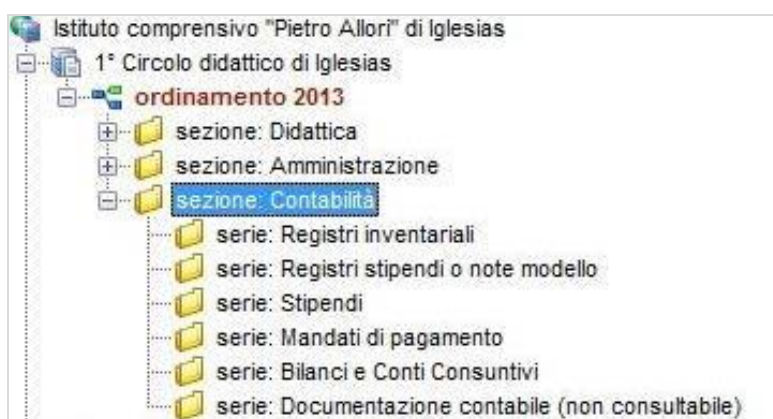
Istituto comprensivo "Pietro Allori" di Iglesias
1° Circolo didattico di Iglesias
ordinamento 2013
sezione: Didattica
sezione: Amministrazione
sezione: Contabilità
serie: Registri inventariali
serie: Registri stipendi o note modello
serie: Stipendi
serie: Mandati di pagamento
serie: Bilanci e Conti Consuntivi
serie: Documentazione contabile (non consultabile)